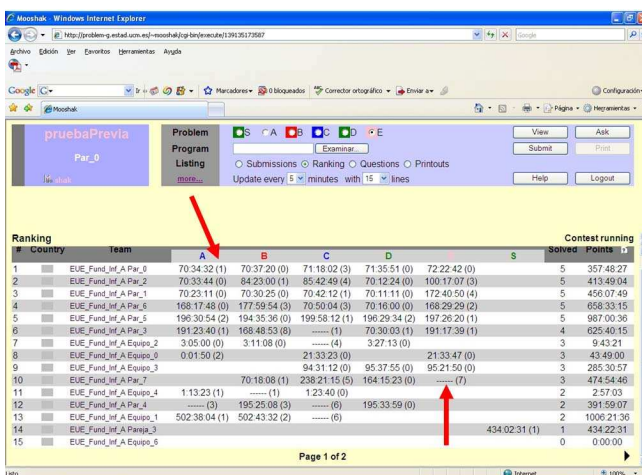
Mooshak - Windows Internet Explorer

http://problem-g.estad.ucm.es/~mooshak/cgi-bin/execute/139135173587

Google

Archivo Edición Ver Favoritos Herramientas Ayuda

Google G- Ir Marcadores 0 bloqueados Corrector ortográfico Enviar a Configuración

Mooshak

Página Herramientas

pruebaPrevia

Par_0

Problem S A B C D E

Program Examinar...

Listing Submissions Ranking Questions Printouts

more... Update every 5 minutes with 15 lines

View Ask

Submit Print

Help Logout

Ranking Contest running

| # | Country | Team | A | B | C | D | E | S | Solved | Points |
|---|---|---|---|---|---|---|---|---|---|---|
| 1 | | EUE_Fund_Inf_A Par_0 | 70:34:32 (1) | 70:37:20 (0) | 71:18:02 (3) | 71:35:51 (0) | 72:22:42 (0) | | 5 | 357:48:27 |
| 2 | | EUE_Fund_Inf_A Par_2 | 70:33:44 (0) | 84:23:00 (1) | 85:42:49 (4) | 70:12:24 (0) | 100:17:07 (3) | | 5 | 413:49:04 |
| 3 | | EUE_Fund_Inf_A Par_1 | 70:23:11 (0) | 70:30:25 (0) | 70:42:12 (1) | 70:11:11 (0) | 172:40:50 (4) | | 5 | 456:07:49 |
| 4 | | EUE_Fund_Inf_A Par_6 | 168:17:48 (0) | 177:59:54 (3) | 70:50:04 (3) | 70:16:00 (0) | 168:29:29 (2) | | 5 | 658:33:15 |
| 5 | | EUE_Fund_Inf_A Par_5 | 196:30:54 (2) | 194:35:36 (0) | 199:58:12 (1) | 196:29:34 (2) | 197:26:20 (1) | | 5 | 987:00:36 |
| 6 | | EUE_Fund_Inf_A Par_3 | 191:23:40 (1) | 168:48:53 (8) | ------ (1) | 70:30:03 (1) | 191:17:39 (1) | | 4 | 625:40:15 |
| 7 | | EUE_Fund_Inf_A Equipo_2 | 3:05:00 (0) | 3:11:08 (0) | ------ (4) | 3:27:13 (0) | | | 3 | 9:43:21 |
| 8 | | EUE_Fund_Inf_A Equipo_0 | 0:01:50 (2) | | 21:33:23 (0) | | 21:33:47 (0) | | 3 | 43:49:00 |
| 9 | | EUE_Fund_Inf_A Equipo_3 | | | 94:31:12 (0) | 95:37:55 (0) | 95:21:50 (0) | | 3 | 285:30:57 |
| 10 | | EUE_Fund_Inf_A Par_7 | | 70:18:08 (1) | 238:21:15 (5) | 164:15:23 (0) | ------ (7) | | 3 | 474:54:46 |
| 11 | | EUE_Fund_Inf_A Equipo_4 | 1:13:23 (1) | ------ (1) | 1:23:40 (0) | | | | 2 | 2:57:03 |
| 12 | | EUE_Fund_Inf_A Par_4 | ------ (3) | 195:25:08 (3) | ------ (6) | 195:33:59 (0) | | | 2 | 391:59:07 |
| 13 | | EUE_Fund_Inf_A Equipo_1 | 502:38:04 (1) | 502:43:32 (2) | ------ (6) | | | | 2 | 1006:21:36 |
| 14 | | EUE_Fund_Inf_A Pareja_3 | | | | | | 434:02:31 (1) | 1 | 434:22:31 |
| 15 | | EUE_Fund_Inf_A Equipo_6 | | | | | | | 0 | 0:00:00 |

Page 1 of 2

Listo Internet 100%